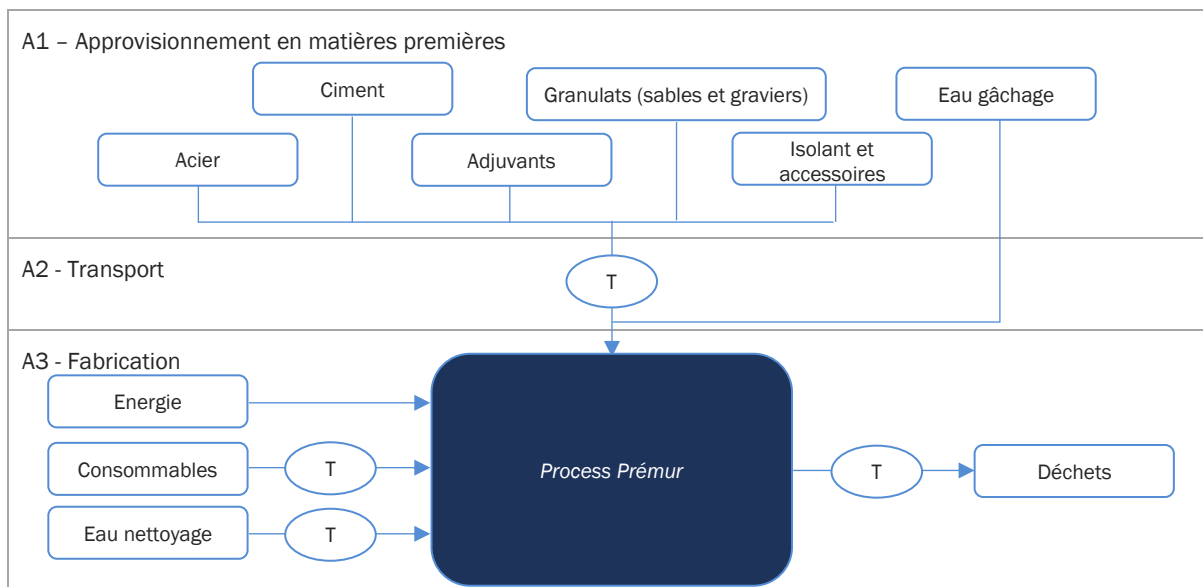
A1 – Approvisionnement en matières premières

Ciment

Granulats (sables et graviers)

Eau gâchage

Acier

Adjuvants

Isolant et accessoires

A2 - Transport

T

A3 - Fabrication

Energie

Consommables

T

Eau nettoyage

T

Process Prémur

T

Déchets